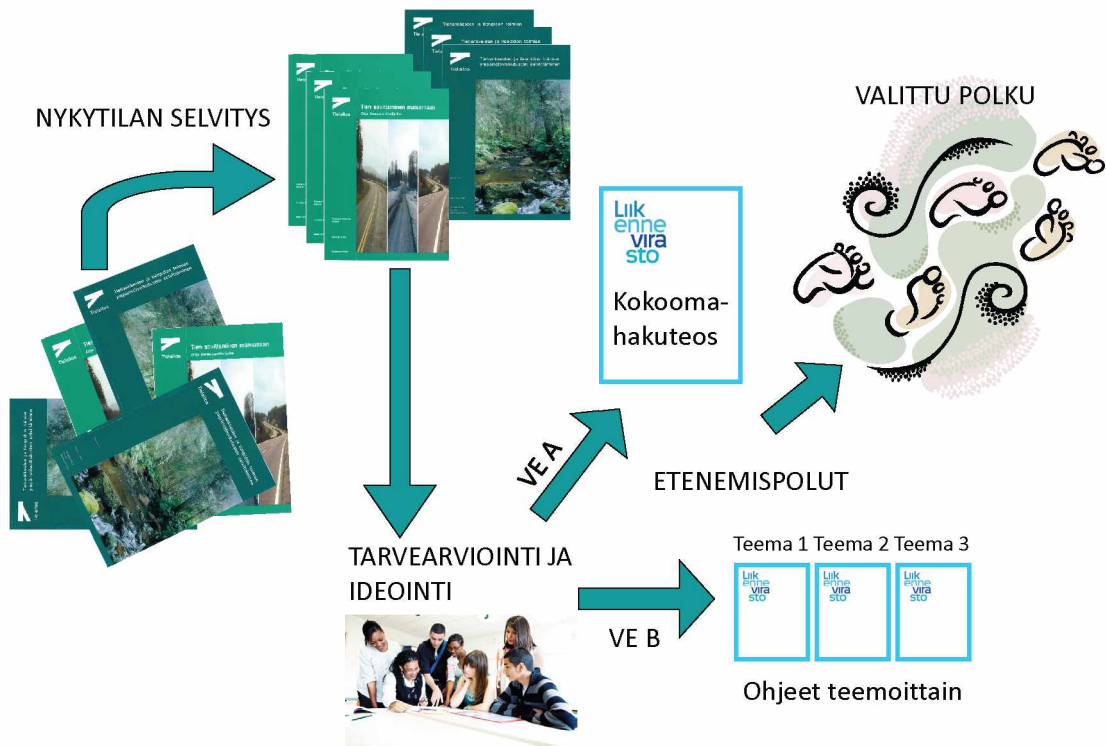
NYKYTILAN SELVITYS

VALITTU POLKU

Liik enne vira sto

Kokoomahakuteos

VE A

ETENEMISPOLUT

TARVEARVIOINTI JA IDEOINTI

Teema 1 Teema 2 Teema 3

Liik enne vira sto

Liik enne vira sto

Liik enne vira sto

VE B

Ohjeet teemoittain